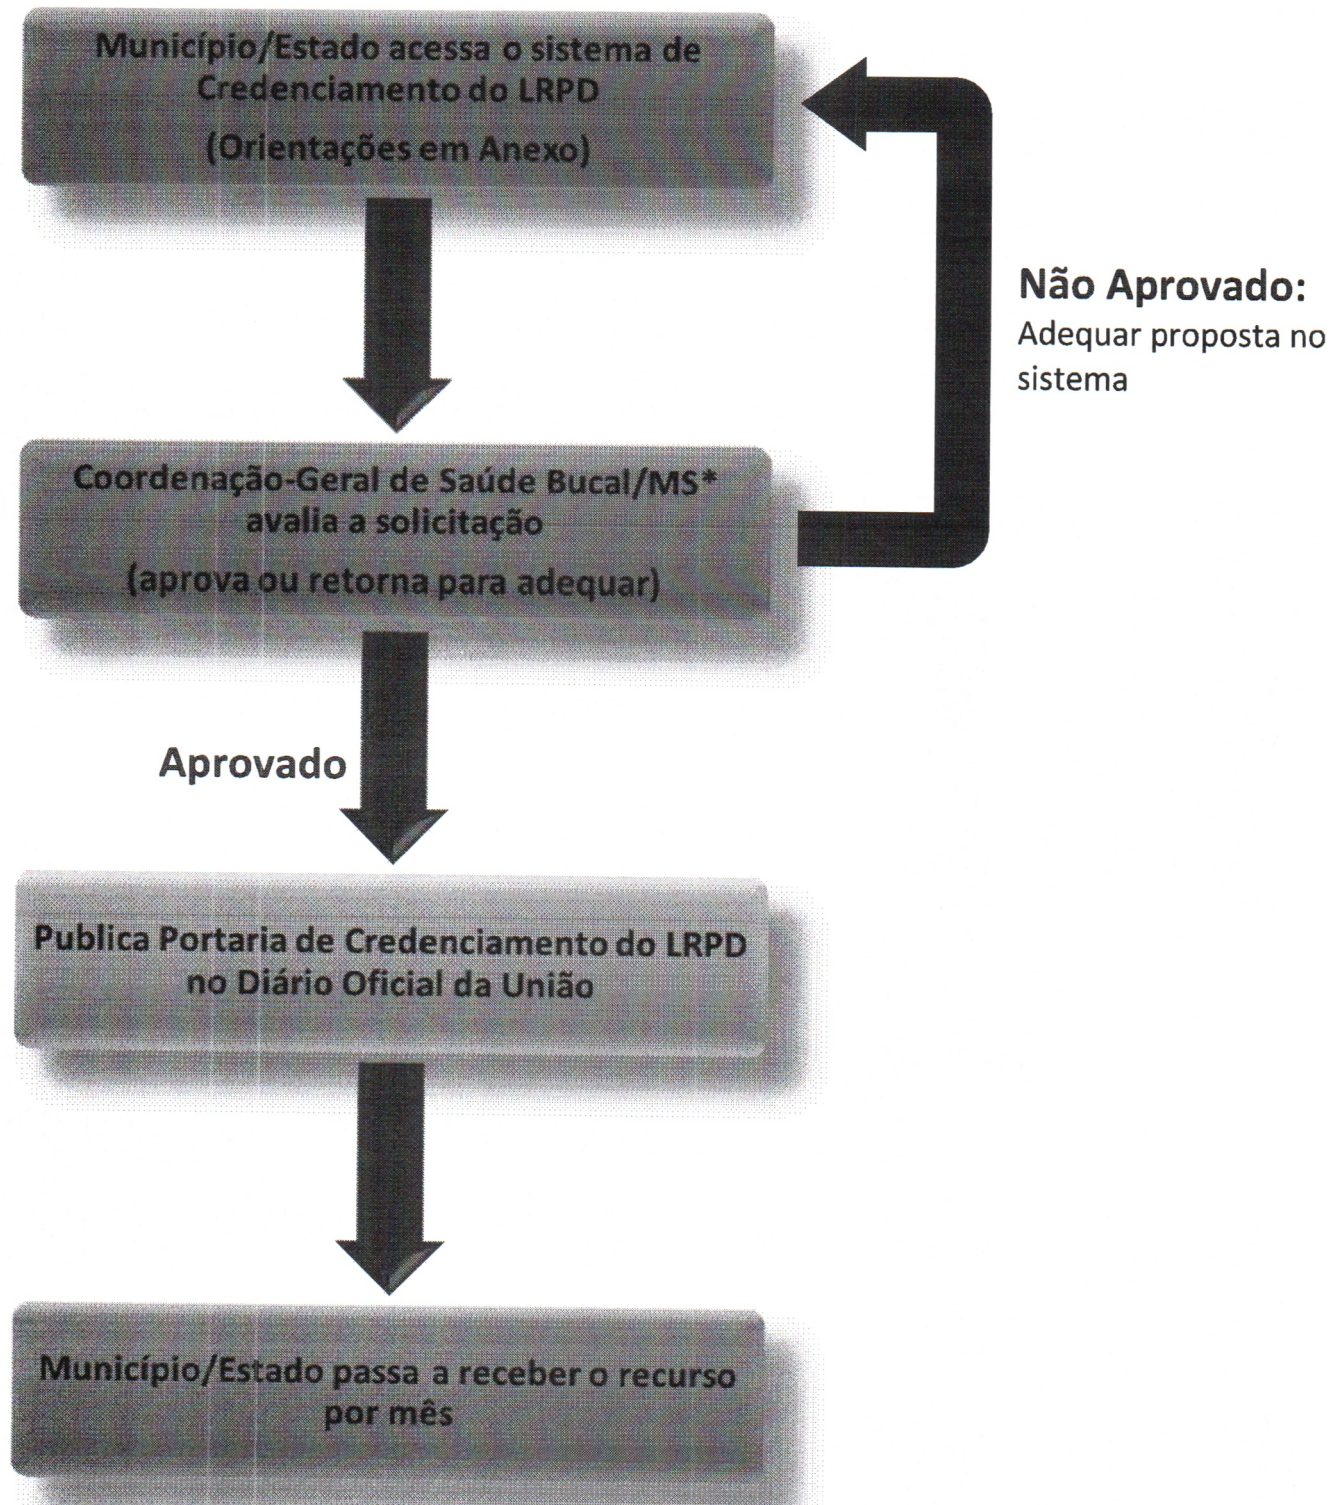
Município/Estado acessa o sistema de Credenciamento do LRPD

(Orientações em Anexo)

Não Aprovado:
Adequar proposta no sistema

Coordenação-Geral de Saúde Bucal/MS* avalia a solicitação

(aprova ou retorna para adequar)

Aprovado

Publica Portaria de Credenciamento do LRPD no Diário Oficial da União

Município/Estado passa a receber o recurso por mês